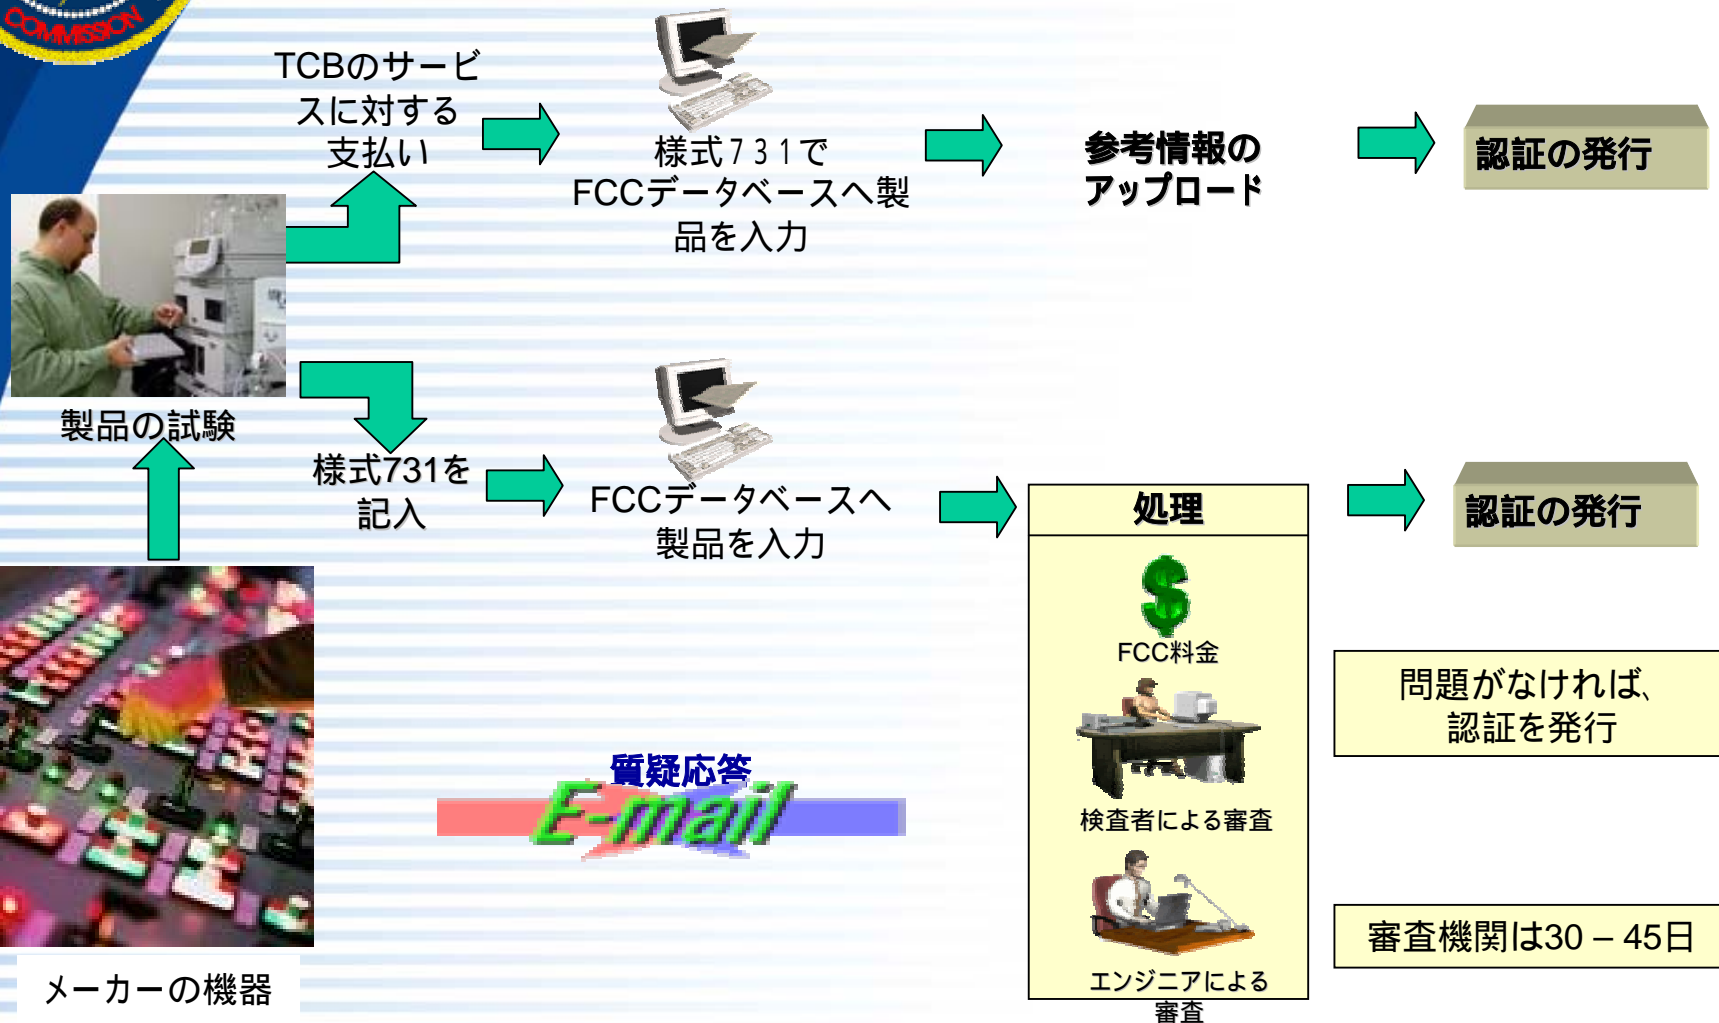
COMMISSION

TCBのサービスに対する支払い

様式731でFCCデータベースへ製品を入力

参考情報のアップロード

認証の発行

製品の試験

様式731を記入

FCCデータベースへ製品を入力

処理

認証の発行

FCC料金

検査者による審査

エンジニアによる審査

問題がなければ、認証を発行

審査機関は30 – 45日

質疑応答

E-mail

メーカーの機器